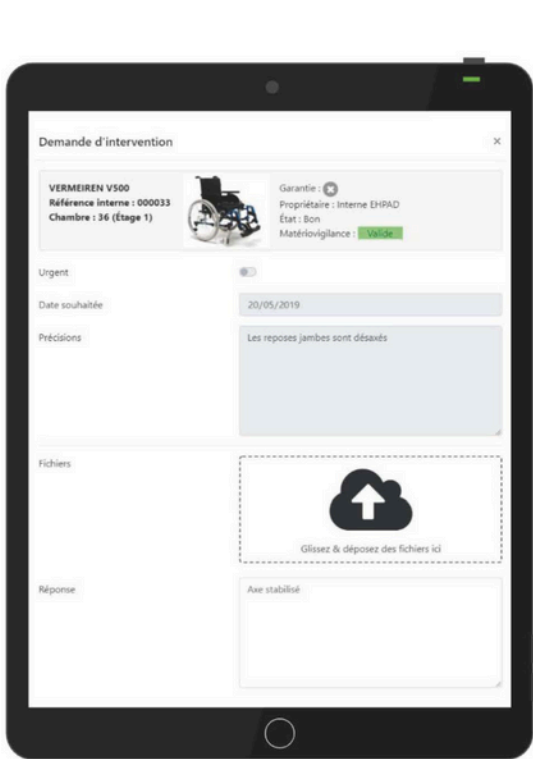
Demande d'intervention

×

VERMEIREN V500
Référence interne : 000033
Chambre : 36 (Étage 1)

Garantie :
Propriétaire : Interne EHPAD
État : Bon
Matériovigilance : Valide

Urgent

Date souhaitée

20/05/2019

Précisions

Les reposes jambes sont désaxés

Fichiers

Glissez & déposez des fichiers ici

Réponse

Axe stabilisé